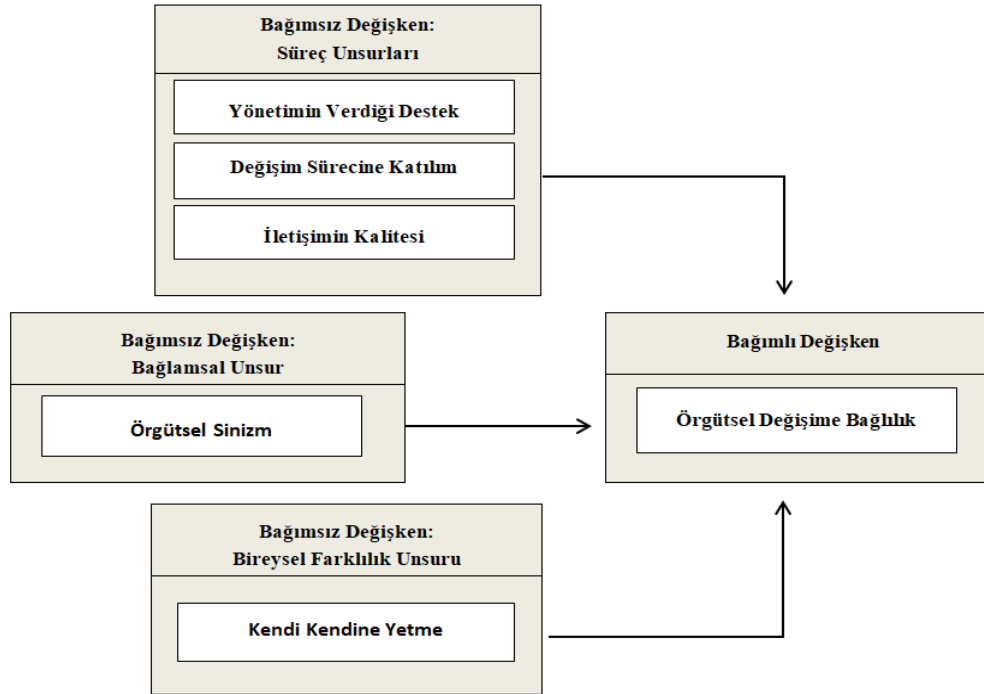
Bağımsız Değişken:
Süreç Unsurları

Yönetimin Verdiği Destek

Değişim Sürecine Katılım

İletişimin Kalitesi

Bağımsız Değişken:
Bağlamsal Unsur

Örgütsel Sinizm

Bağımlı Değişken

Örgütsel Değişime Bağlılık

Bağımsız Değişken:
Bireysel Farklılık Unsuru

Kendi Kendine Yetme